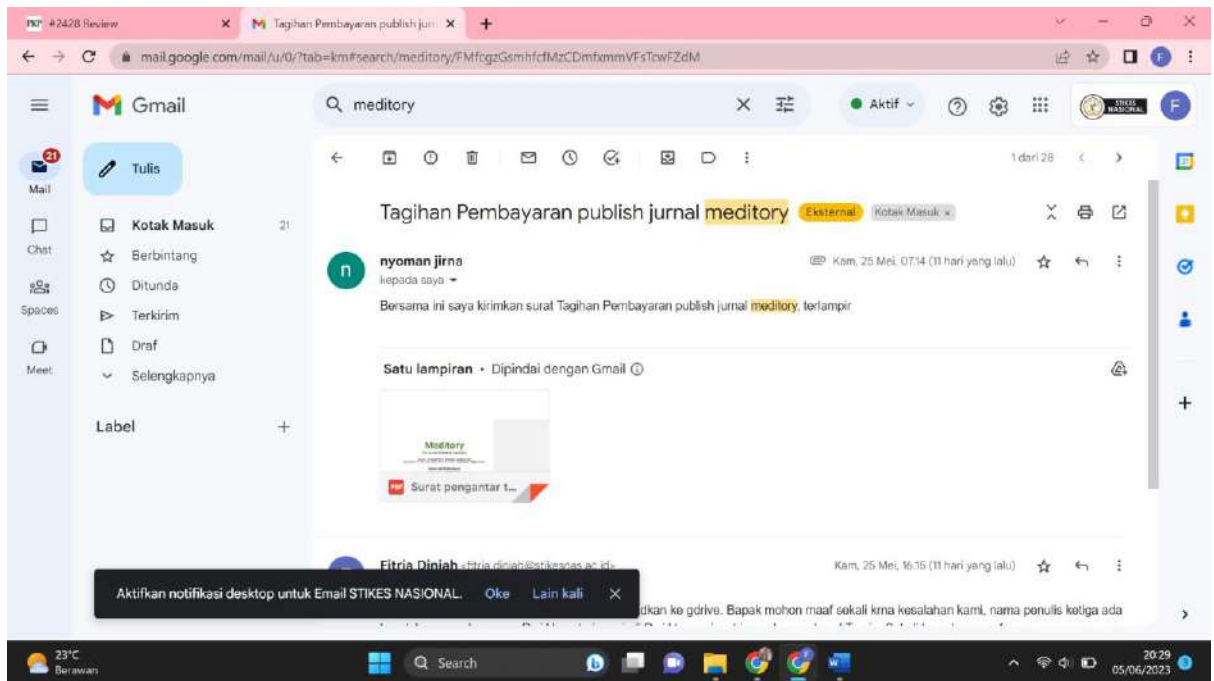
PKP #2428 Review
Tagihan Pembayaran publish jurn
mail.google.com/mail/u/0/?tab=km#search/meditory/FMfcgzGsmhfcfMzCDmfxmmVFsTcwFZdM

Gmail
meditory
Aktif
STIKES NASIONAL

21
Mail
Chat
Spaces
Meet

Tulis
Kotak Masuk 21
Berbintang
Ditunda
Terkirim
Draf
Selengkapnya

Label +

1 dari 28

Tagihan Pembayaran publish jurnal meditory Eksternal Kotak Masuk ×

nyoman jirna
kepada saya
Kam, 25 Mei, 07.14 (11 hari yang lalu)

Bersama ini saya kirimkan surat Tagihan Pembayaran publish jurnal meditory, terlampir

Satu lampiran • Dipindai dengan Gmail

Meditory
Surat pengantar t...

Fitria Diniah <fitria.diniah@stikesnas.ac.id>
Kam, 25 Mei, 16.15 (11 hari yang lalu)
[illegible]dkan ke gdrive. Bapak mohon maaf sekali krna kesalahan kami, nama penulis ketiga ada

Aktifkan notifikasi desktop untuk Email STIKES NASIONAL. Oke Lain kali

23°C
Berawan
Search
20:29
05/06/2023